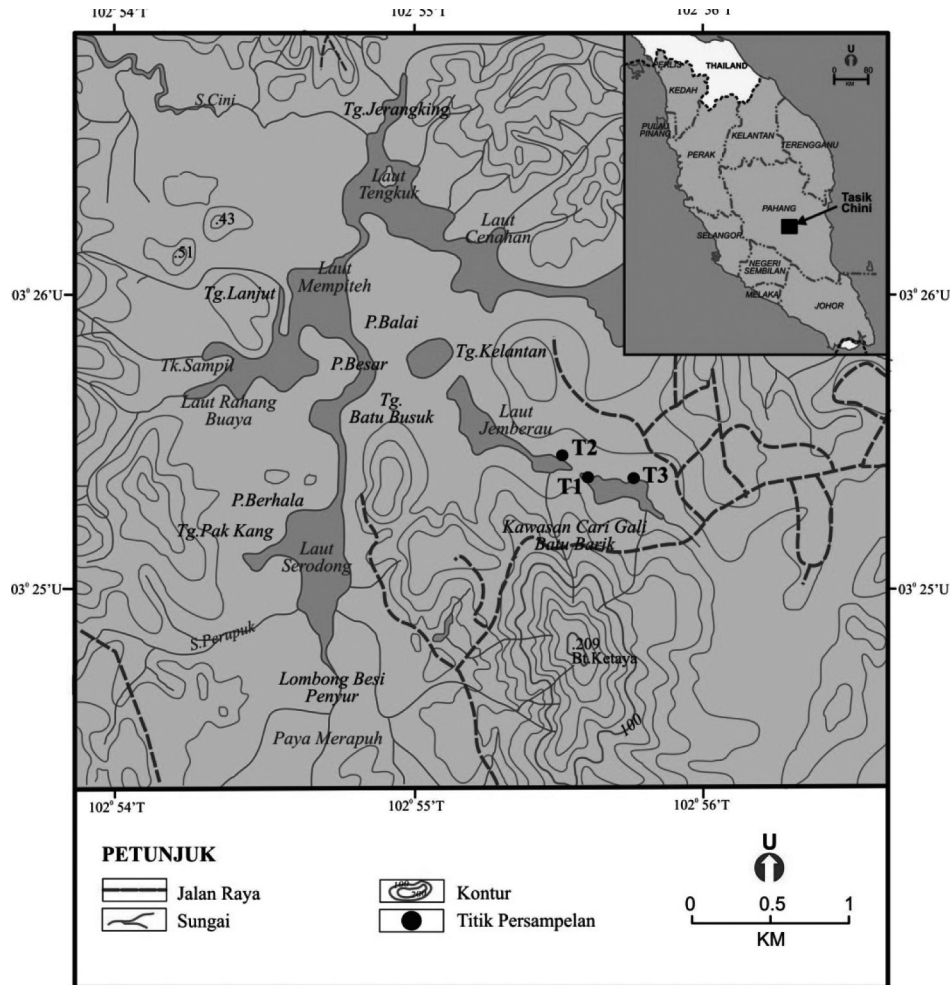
102° 54'T
102° 55'T
102° 56'T

S.Cini
Tg.Jerangking
Laut Tengkuk
Laut Cenohan
43
51
Laut Mempiteh
Tg.Lanjut
P.Balai
Tg.Kelantan
Tk.Sampil
P.Besar
Laut Rahang Buaya
Tg. Batu Busuk
Laut Jemberau
T2
T1
T3
P.Berhala
Tg.Pak Kang
Kawasan Cari Gali Batu Barik
Laut Serodong
S.Perupuk
209
Bt.Ketaya
Lombong Besi Penyur
100
Paya Merapuh

03° 26'U
03° 25'U

U
0 80
KM
THAILAND
PERLIS
KEDAH
PULAU PINANG
KELANTAN
TERENGGANU
PERAK
PAHANG
Tasik Chini
SELANGOR
NEGERI SEMBILAN
MELAKA
JOHOR

102° 54'T
102° 55'T
102° 56'T

PETUNJUK
Jalan Raya
Sungai
Kontur
Titik Persampelan

U
0 0.5 1
KM